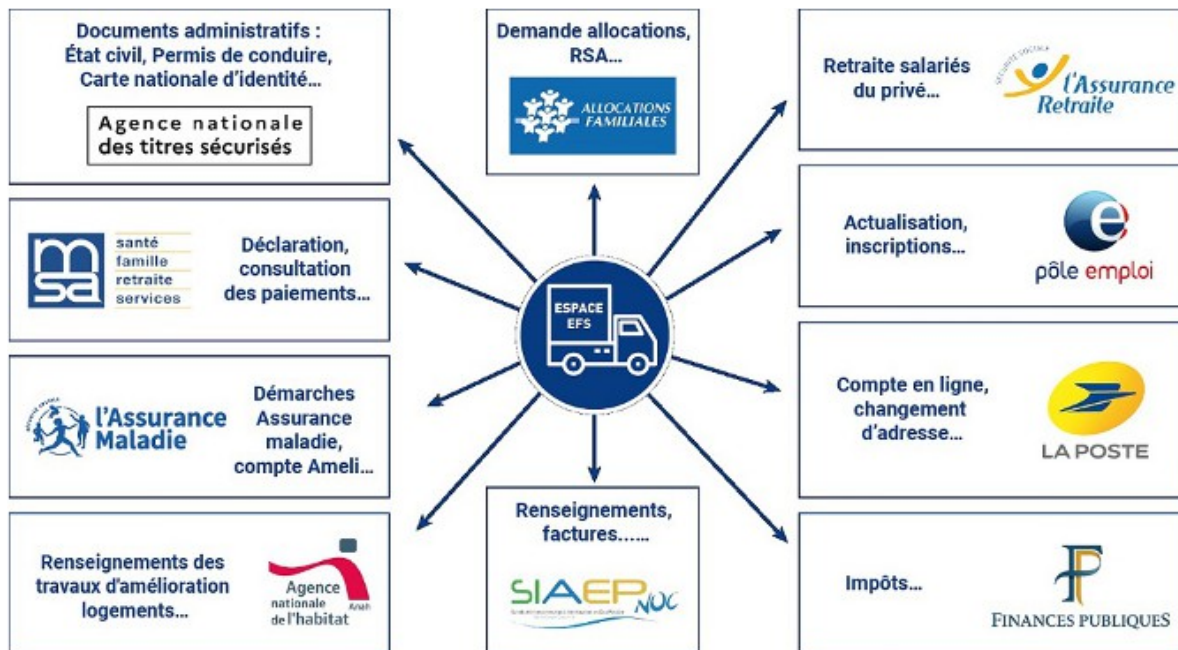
Documents administratifs : État civil, Permis de conduire, Carte nationale d'identité…

Agence nationale des titres sécurisés

Demande allocations, RSA…

ALLOCATIONS FAMILIALES

Retraite salariés du privé…

SÉCURITÉ SOCIALE l'Assurance Retraite

msa santé famille retraite services

Déclaration, consultation des paiements…

ESPACE EFS

Actualisation, inscriptions…

pôle emploi

SÉCURITÉ SOCIALE l'Assurance Maladie

Démarches Assurance maladie, compte Ameli…

Compte en ligne, changement d'adresse…

LA POSTE

Renseignements des travaux d'amélioration logements…

Agence nationale de l'habitat Anah

Renseignements, factures……

SIAEP NOC

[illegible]

Impôts…

FINANCES PUBLIQUES